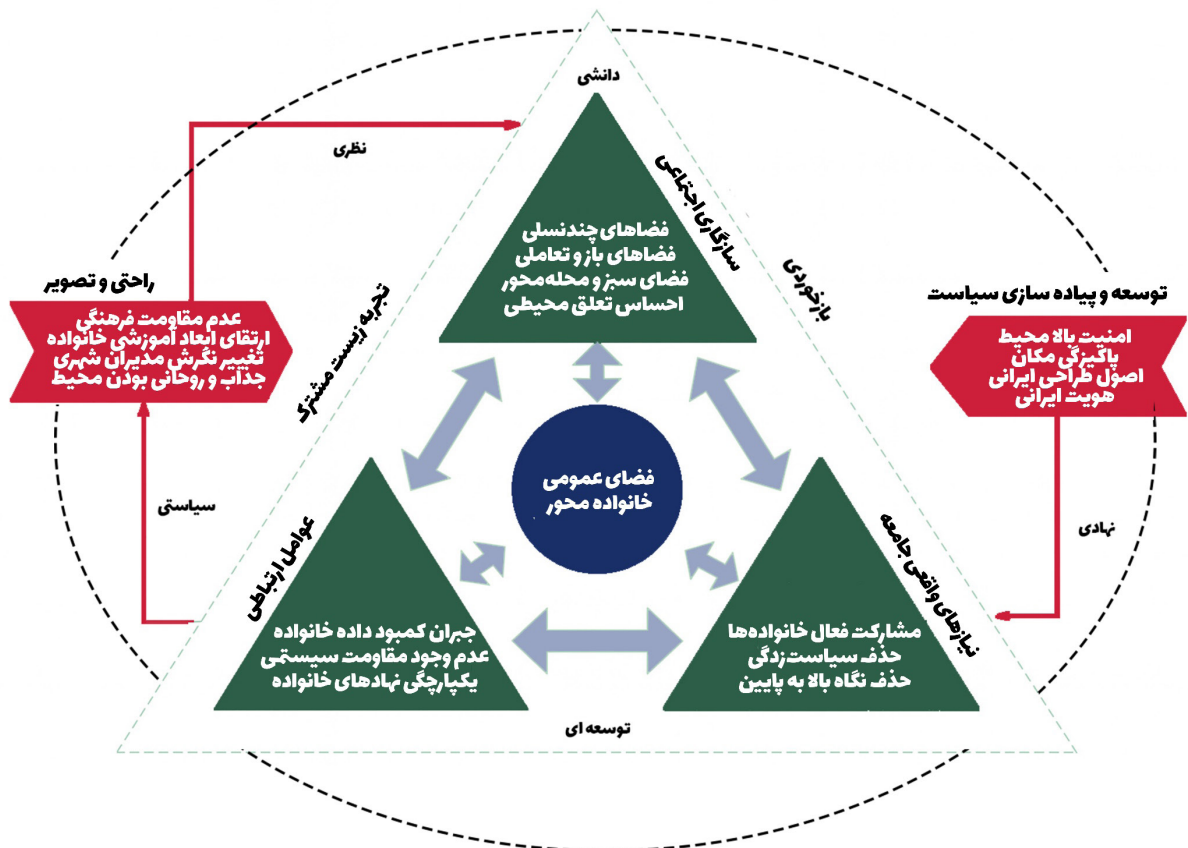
دانشی

نظری

سازگاری اجتماعی

فضاهای چندنسلی
فضاهای باز و تعاملی
فضای سبز و محله محور
احساس تعلق محیطی

بازخوردی

تجربه زیست مشترک

راحتی و تصویر

عدم مقاومت فرهنگی
ارتقای ابعاد آموزشی خانواده
تغییر نگرش مدیران شهری
جذاب و روحانی بودن محیط

توسعه و پیاده سازی سیاست

امنیت بالا محیط
پاکیزگی مکان
اصول طراحی ایرانی
هویت ایرانی

سیاستی

فضای عمومی
خانواده محور

نهادی

عوامل ارتباطی

نیازهای واقعی جامعه

جبران کمبود داده خانواده
عدم وجود مقاومت سیستمی
یکپارچگی نهادهای خانواده

مشارکت فعال خانواده‌ها
حذف سیاست زدگی
حذف نگاه بالا به پایین

توسعه ای